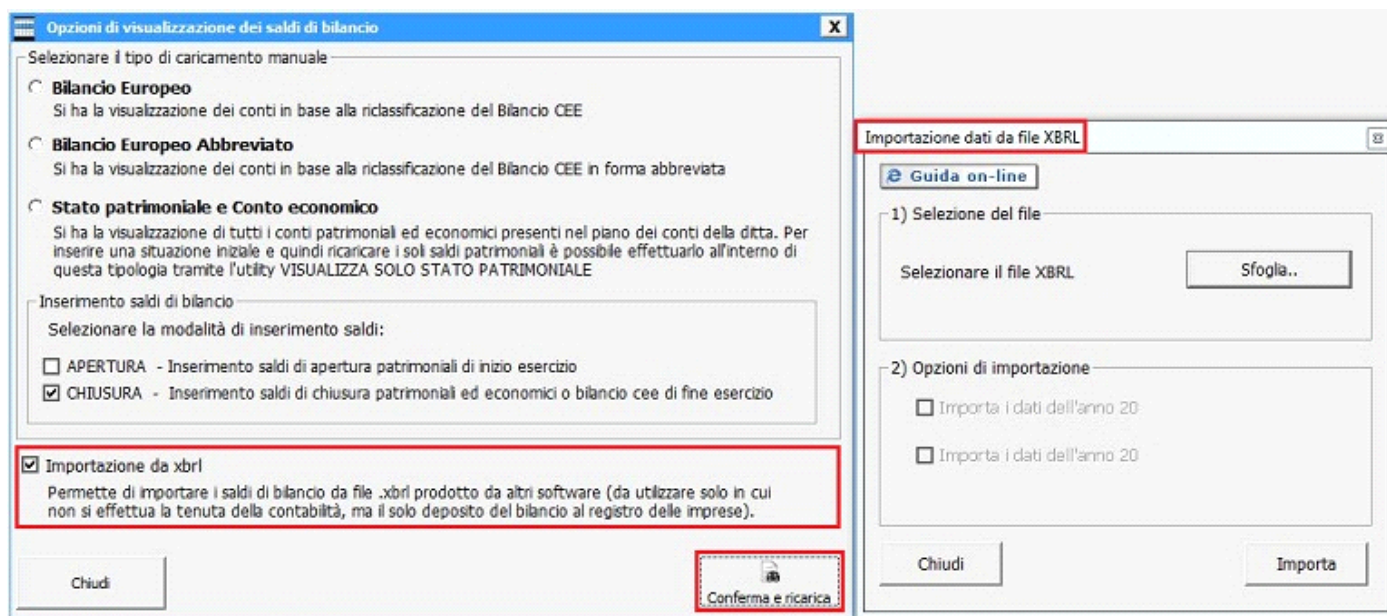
Opzioni di visualizzazione dei saldi di bilancio

X

Selezionare il tipo di caricamento manuale

Bilancio Europeo
Si ha la visualizzazione dei conti in base alla riclassificazione del Bilancio CEE

Bilancio Europeo Abbreviato
Si ha la visualizzazione dei conti in base alla riclassificazione del Bilancio CEE in forma abbreviata

Stato patrimoniale e Conto economico
Si ha la visualizzazione di tutti i conti patrimoniali ed economici presenti nel piano dei conti della ditta. Per inserire una situazione iniziale e quindi ricaricare i soli saldi patrimoniali è possibile effettuarlo all'interno di questa tipologia tramite l'utility VISUALIZZA SOLO STATO PATRIMONIALE

Inserimento saldi di bilancio

Selezionare la modalità di inserimento saldi:

APERTURA - Inserimento saldi di apertura patrimoniali di inizio esercizio

CHIUSURA - Inserimento saldi di chiusura patrimoniali ed economici o bilancio cee di fine esercizio

Importazione da xbrl
Permette di importare i saldi di bilancio da file .xbrl prodotto da altri software (da utilizzare solo in cui non si effettua la tenuta della contabilità, ma il solo deposito del bilancio al registro delle imprese).

Chiudi

Conferma e ricarica

Importazione dati da file XBRL

Guida on-line

1) Selezione del file

Selezionare il file XBRL

Sfoglia..

2) Opzioni di importazione

Importa i dati dell'anno 20

Importa i dati dell'anno 20

Chiudi

Importa